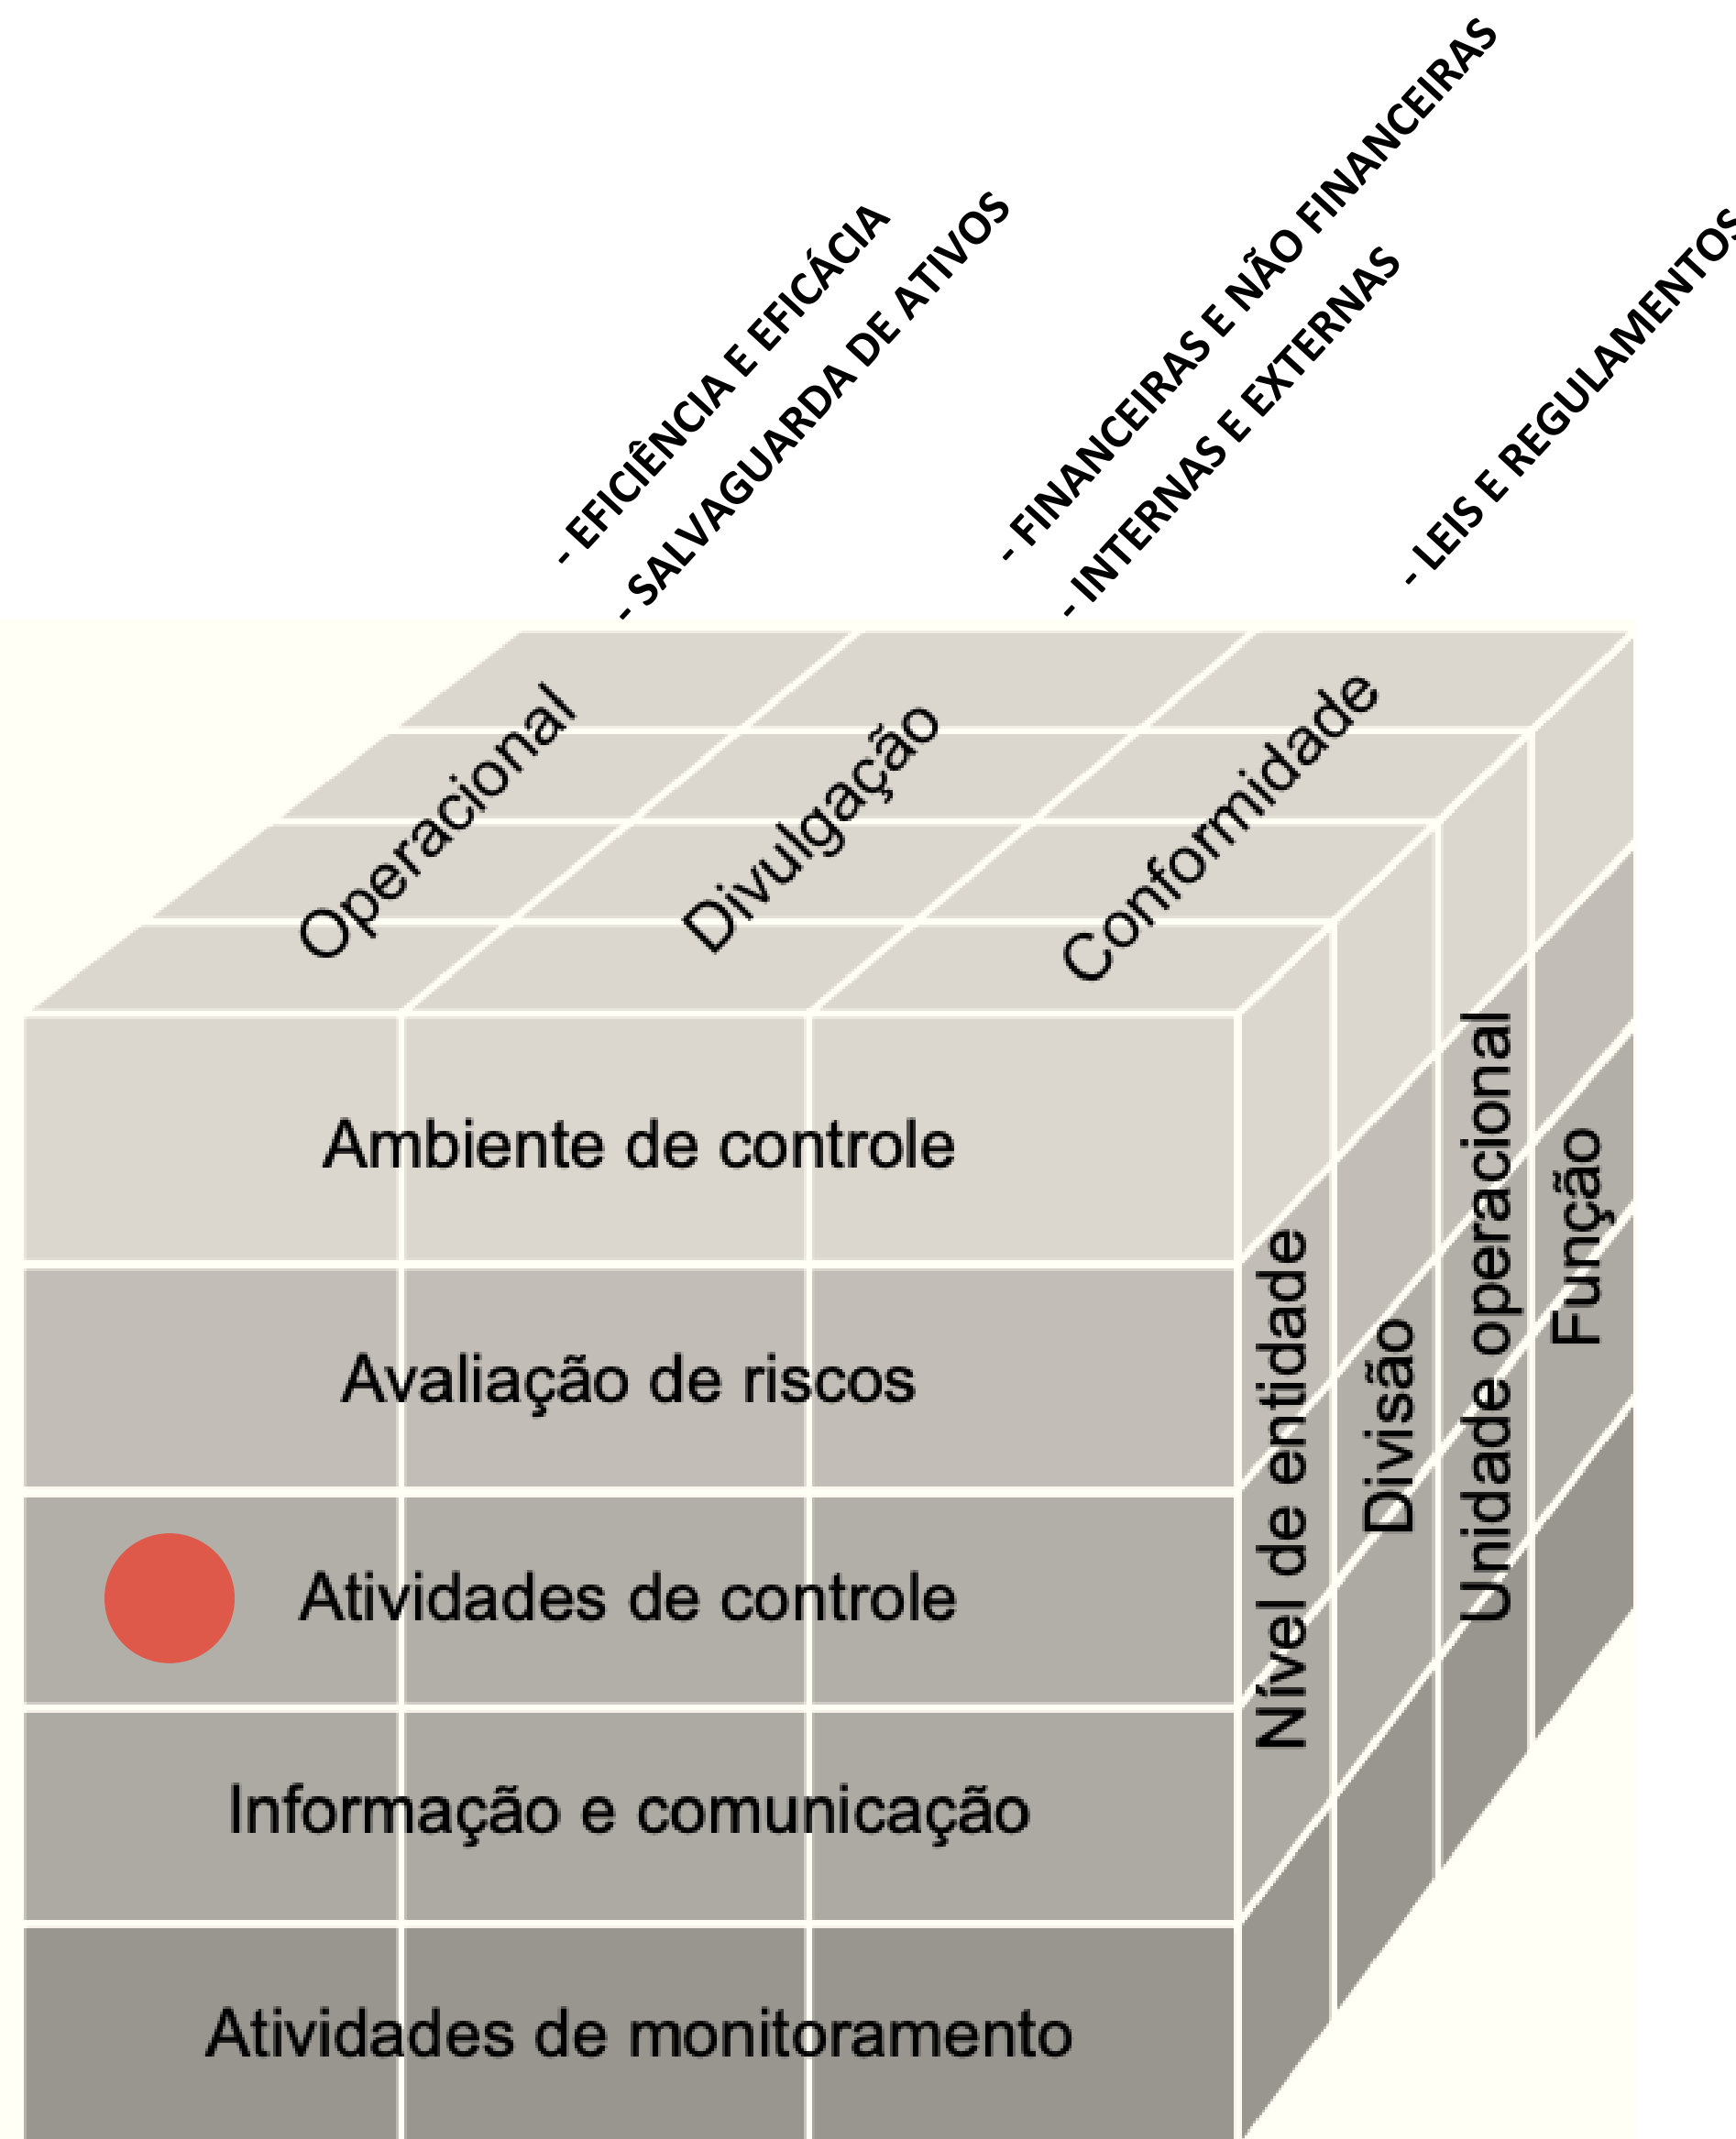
- EFICIÊNCIA E EFICÁCIA
- SALVAGUARDA DE ATIVOS
- FINANCEIRAS E NÃO FINANCEIRAS
- INTERNAS E EXTERNAS
- LEIS E REGULAMENTOS

Operacional
Divulgação
Conformidade

Ambiente de controle
Avaliação de riscos
Atividades de controle
Informação e comunicação
Atividades de monitoramento

Nível de entidade
Divisão
Unidade operacional
Função